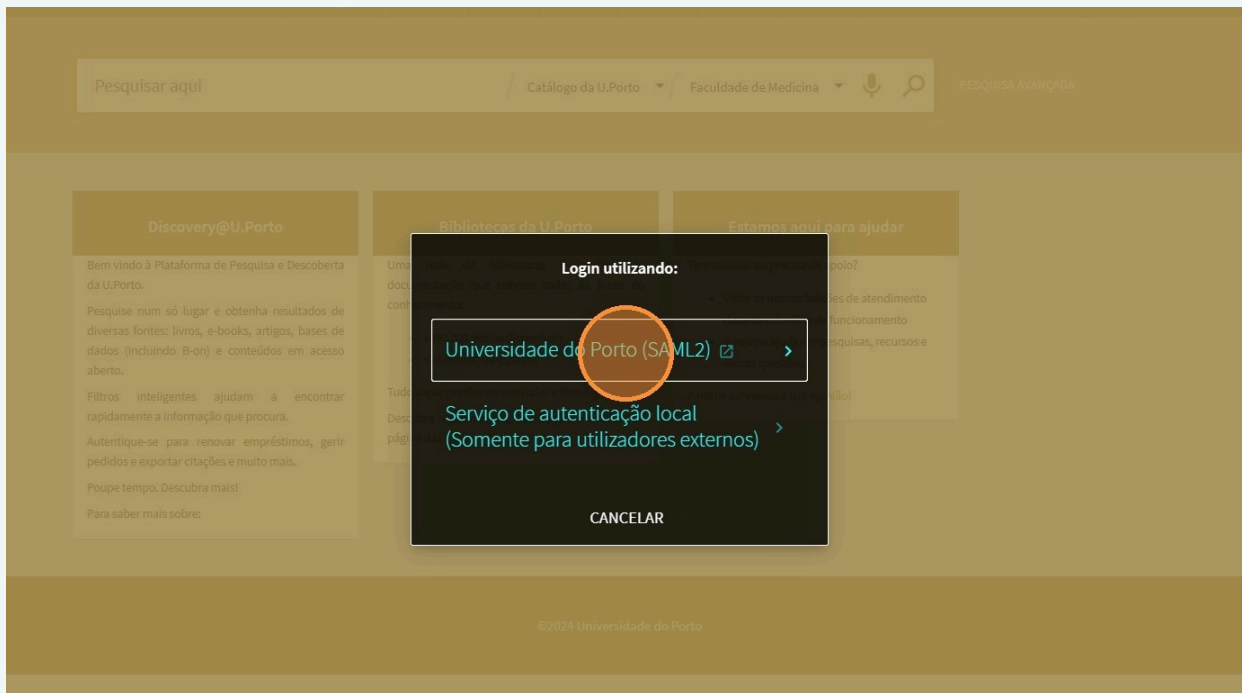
Pesquisar aqui

Catálogo da U.Porto

Faculdade de Medicina

PESQUISA AVANÇADA

Discovery@U.Porto

Bem vindo à Plataforma de Pesquisa e Descoberta da U.Porto.

Pesquise num só lugar e obtenha resultados de diversas fontes: livros, e-books, artigos, bases de dados (incluindo B-on) e conteúdos em acesso aberto.

Filtros inteligentes ajudam a encontrar rapidamente a informação que procura.

Autentique-se para renovar empréstimos, gerir pedidos e exportar citações e muito mais.

Poupe tempo. Descubra mais!

Para saber mais sobre:

Bibliotecas da U.Porto

Uma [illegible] documentação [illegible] con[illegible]

Tud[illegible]

Desc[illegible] pági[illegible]

Estamos aqui para ajudar

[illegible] apoio?

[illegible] de atendimento

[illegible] funcionamento

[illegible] pesquisas, recursos e

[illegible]

Login utilizando:

Universidade do Porto (SAML2)

Serviço de autenticação local (Somente para utilizadores externos)

CANCELAR

©2024 Universidade do Porto